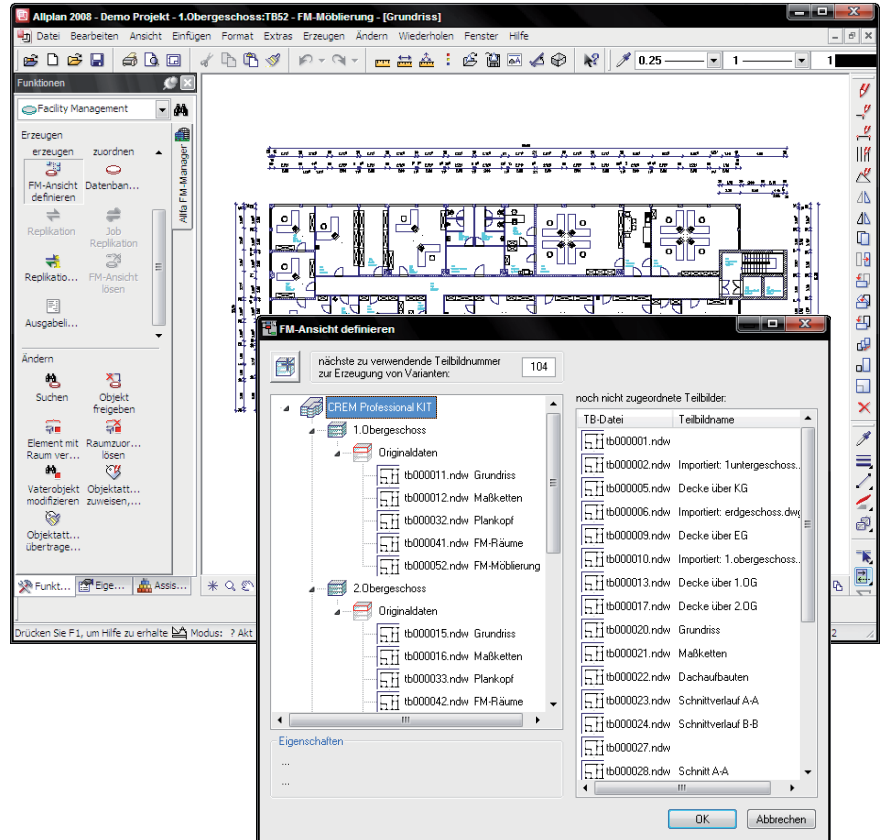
Allplan 2008 - Demo Projekt - 1.Obergeschoss:TB52 - FM-Möblierung - [Grundriss]

Datei Bearbeiten Ansicht Einfügen Format Extras Erzeugen Ändern Wiederholen Fenster Hilfe

0.25 1 1

Funktionen

Facility Management

Alfa FM-Manager

Erzeugen
erzeugen zuordnen

FM-Ansicht definieren
Datenban...
Replikation
Job Replikation
Replikatio...
FM-Ansicht lösen
Ausgabeli...

Ändern
Suchen
Objekt freigeben
Element mit Raum ver...
Raumzuor... lösen
Vaterobjekt modifizieren
Objektatt... zuweisen,...
Objektatt... übertrage...

Funkt... Eige... Assis...

Drücken Sie F1, um Hilfe zu erhalte Modus: ? Akt

FM-Ansicht definieren

nächste zu verwendende Teilbildnummer zur Erzeugung von Varianten: 104

CREM Professional KIT
1.Obergeschoss
Originaldaten
tb000011.ndw Grundriss
tb000012.ndw Maßketten
tb000032.ndw Plankopf
tb000041.ndw FM-Räume
tb000052.ndw FM-Möblierung
2.Obergeschoss
Originaldaten
tb000015.ndw Grundriss
tb000016.ndw Maßketten
tb000033.ndw Plankopf
tb000042.ndw FM-Räume

Eigenschaften
...
...

noch nicht zugeordnete Teilbilder:

| TB-Datei | Teilbildname |
|---|---|
| tb000001.ndw | |
| tb000002.ndw | Importiert: 1untergeschoss... |
| tb000005.ndw | Decke über KG |
| tb000006.ndw | Importiert: erdgeschoss.dwg |
| tb000009.ndw | Decke über EG |
| tb000010.ndw | Importiert: 1.obergeschoss... |
| tb000013.ndw | Decke über 1.OG |
| tb000017.ndw | Decke über 2.OG |
| tb000020.ndw | Grundriss |
| tb000021.ndw | Maßketten |
| tb000022.ndw | Dachaufbauten |
| tb000023.ndw | Schnittverlauf A-A |
| tb000024.ndw | Schnittverlauf B-B |
| tb000027.ndw | |
| tb000028.ndw | Schnitt A-A |

OK Abbrechen